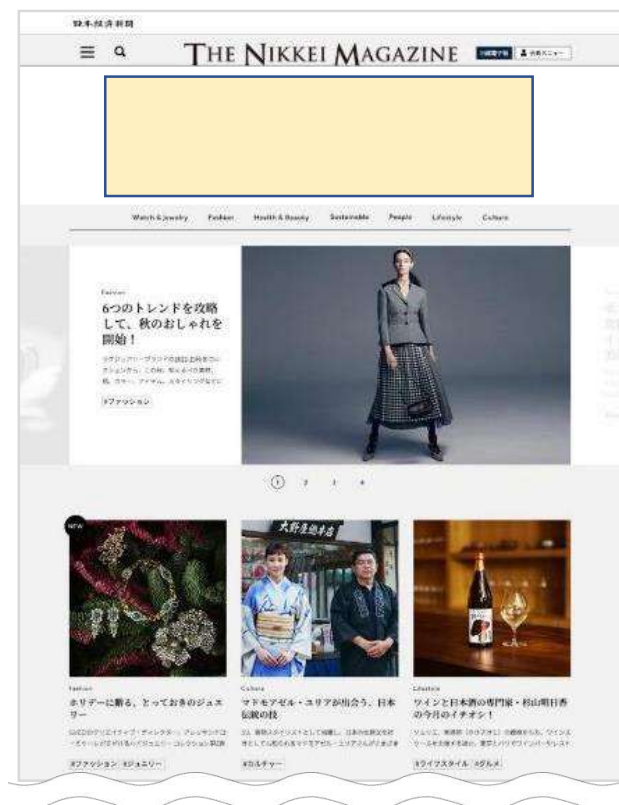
日本経済新聞

THE NIKKEI MAGAZINE

Watch & Jewelry Fashion Health & Beauty Sustainable People Lifestyle Culture

Fashion
6つのトレンドを攻略して、秋のおしゃれを開始！
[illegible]
#ファッション

1 2 3 4

NEW

Fashion
ホリデーに贈る、とっておきのジュエリー
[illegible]
#ファッション #ジュエリー

Culture
マドモアゼル・ユリアが出会う、日本伝統の技
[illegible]
#カルチャー

Lifestyle
ワインと日本酒の専門家・杉山明日香の今月のイチオシ！
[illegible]
#ライフスタイル #グルメ